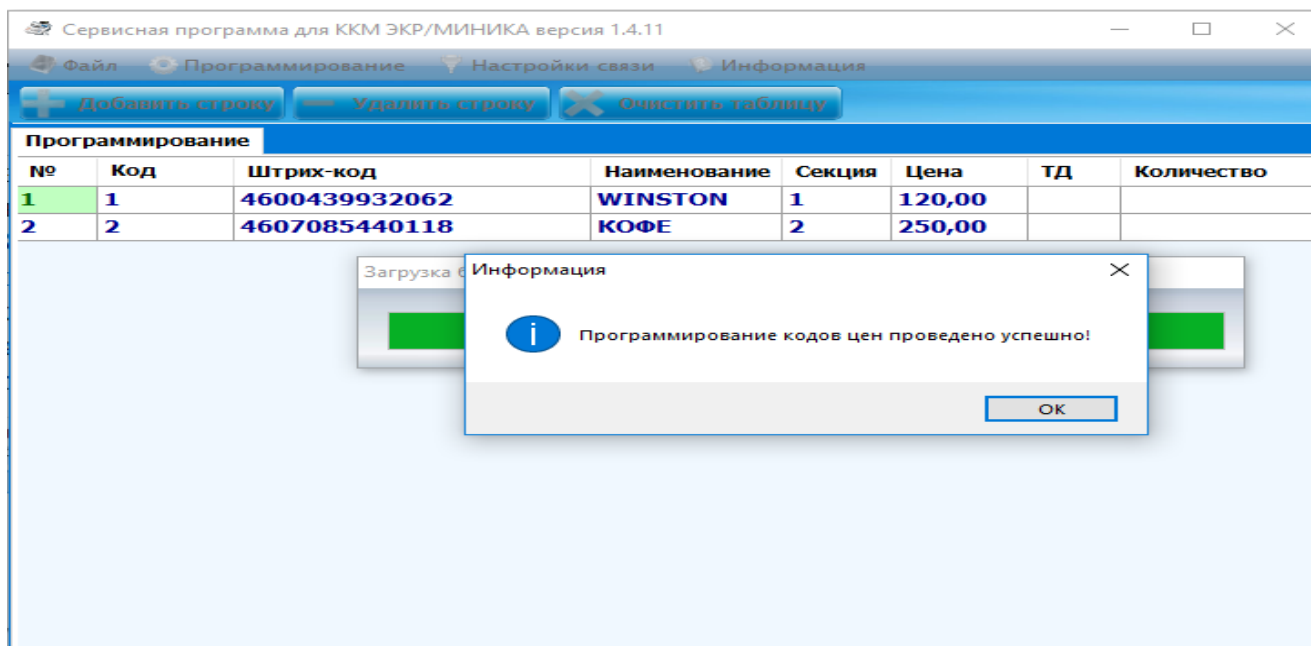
Сервисная программа для ККМ ЭКР/МИНИКА версия 1.4.11

Файл Программирование Настройки связи Информация

Добавить строку Удалить строку Очистить таблицу

Программирование

| № | Код | Штрих-код | Наименование | Секция | Цена | ТД | Количество |
|---|---|---|---|---|---|---|---|
| 1 | 1 | 4600439932062 | WINSTON | 1 | 120,00 | | |
| 2 | 2 | 4607085440118 | КОФЕ | 2 | 250,00 | | |

Загрузка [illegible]

Информация

Программирование кодов цен проведено успешно!

ОК